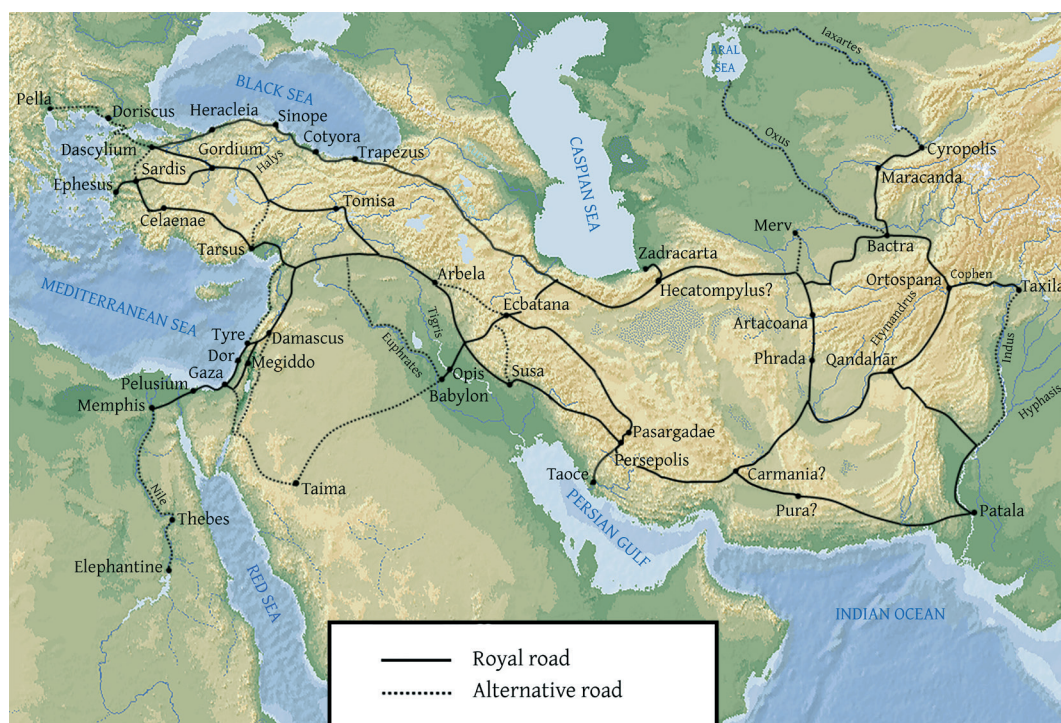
BLACK SEA
ARAL SEA
Iaxartes
Pella
Doriscus
Heracleia
Sinope
Cotyora
Trapezus
Dascylium
Gordium
Halys
Sardis
Ephesus
Celaenae
Tomisa
Tarsus
CASPIAN SEA
Oxus
Cyropolis
Maracanda
Merv
Bactra
Zadracarta
Hecatompylus?
Ortospana
Cophen
Taxila
MEDITERRANEAN SEA
Arbela
Tigris
Ecbatana
Artacoana
Erymandrus
Indus
Tyre
Damascus
Dor
Megiddo
Gaza
Euphrates
Opis
Susa
Phrada
Qandahār
Pelusium
Babylon
Memphis
Hyphasis
Pasargadae
Persepolis
Taoce
Carmania?
Taima
Nile
Thebes
PERSIAN GULF
Pura?
Patala
Elephantine
RED SEA
INDIAN OCEAN
Royal road
Alternative road